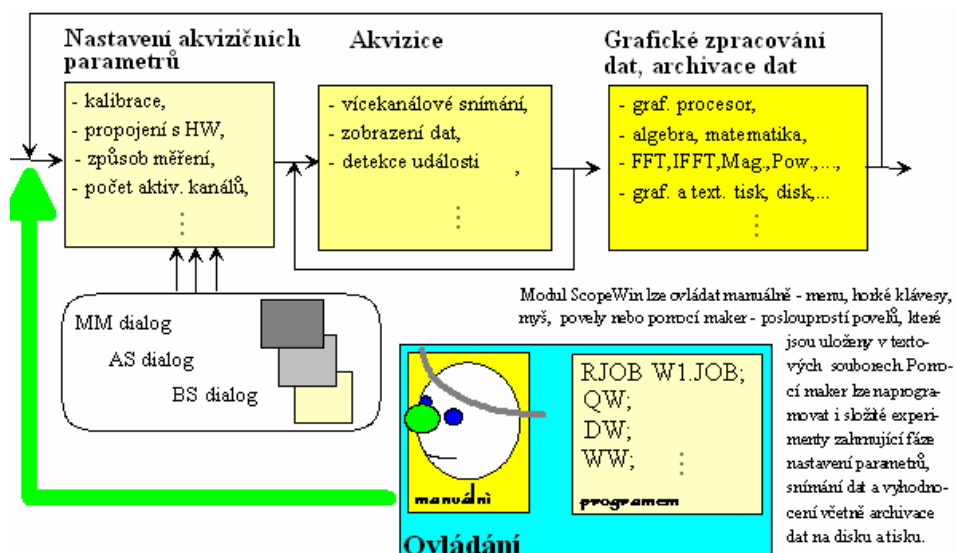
Nastavení akvizičních parametrů

- kalibrace,
- propojení s HW,
- způsob měření,
- počet aktiv. kanálů,
⋮

Akvizice

- vícekanálové snímání,
- zobrazení dat,
- detekce události ,
⋮

Grafické zpracování dat, archivace dat

- graf. procesor,
- algebra, matematika,
- FFT, IFFT, Mag., Pow., ...,
- graf. a text. tisk, disk,...
⋮

MM dialog
AS dialog
BS dialog

Modul ScopeWin lze ovládat manuálně - menu, horké klávesy, myš, povely nebo pomocí maker - posloupností povelů, které jsou uloženy v textových souborech. Pomocí maker lze naprogramovat i složité experimenty zahrnující fáze nastavení parametrů, snímání dat a vyhodnocení včetně archivace dat na disku a tisku.

manuální

RJOB W1.JOB;
QW;
DW;
WW; ⋮

programem

Ovládání